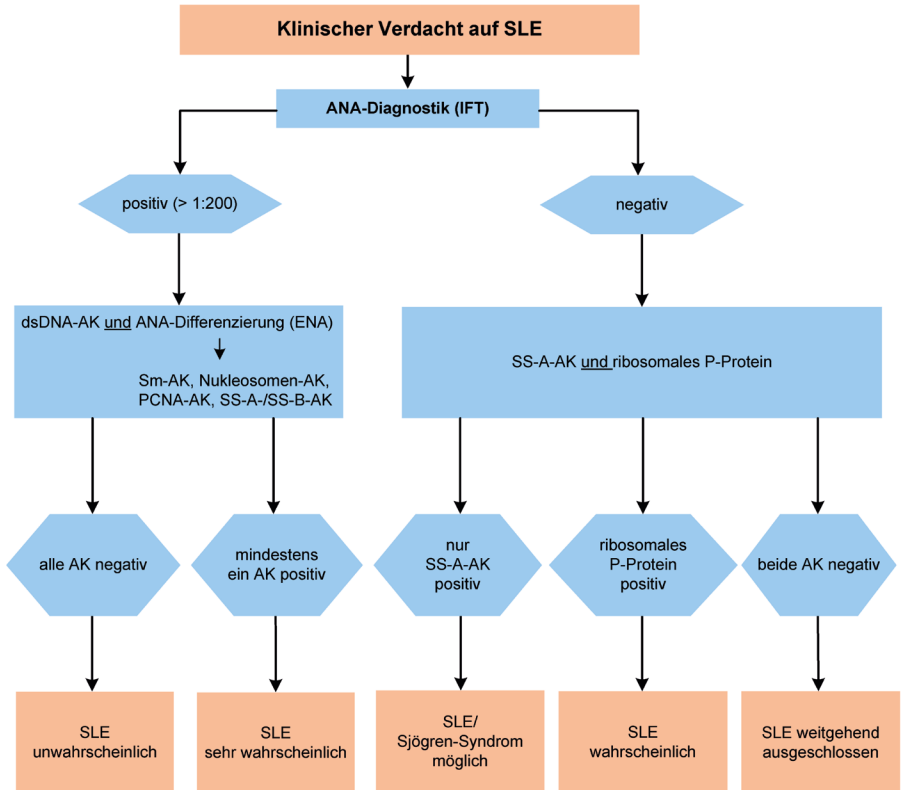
Klinischer Verdacht auf SLE

ANA-Diagnostik (IFT)

positiv (> 1:200)

negativ

dsDNA-AK und ANA-Differenzierung (ENA)

Sm-AK, Nukleosomen-AK, PCNA-AK, SS-A-/SS-B-AK

SS-A-AK und ribosomales P-Protein

alle AK negativ

mindestens ein AK positiv

nur SS-A-AK positiv

ribosomales P-Protein positiv

beide AK negativ

SLE unwahrscheinlich

SLE sehr wahrscheinlich

SLE/ Sjögren-Syndrom möglich

SLE wahrscheinlich

SLE weitgehend ausgeschlossen